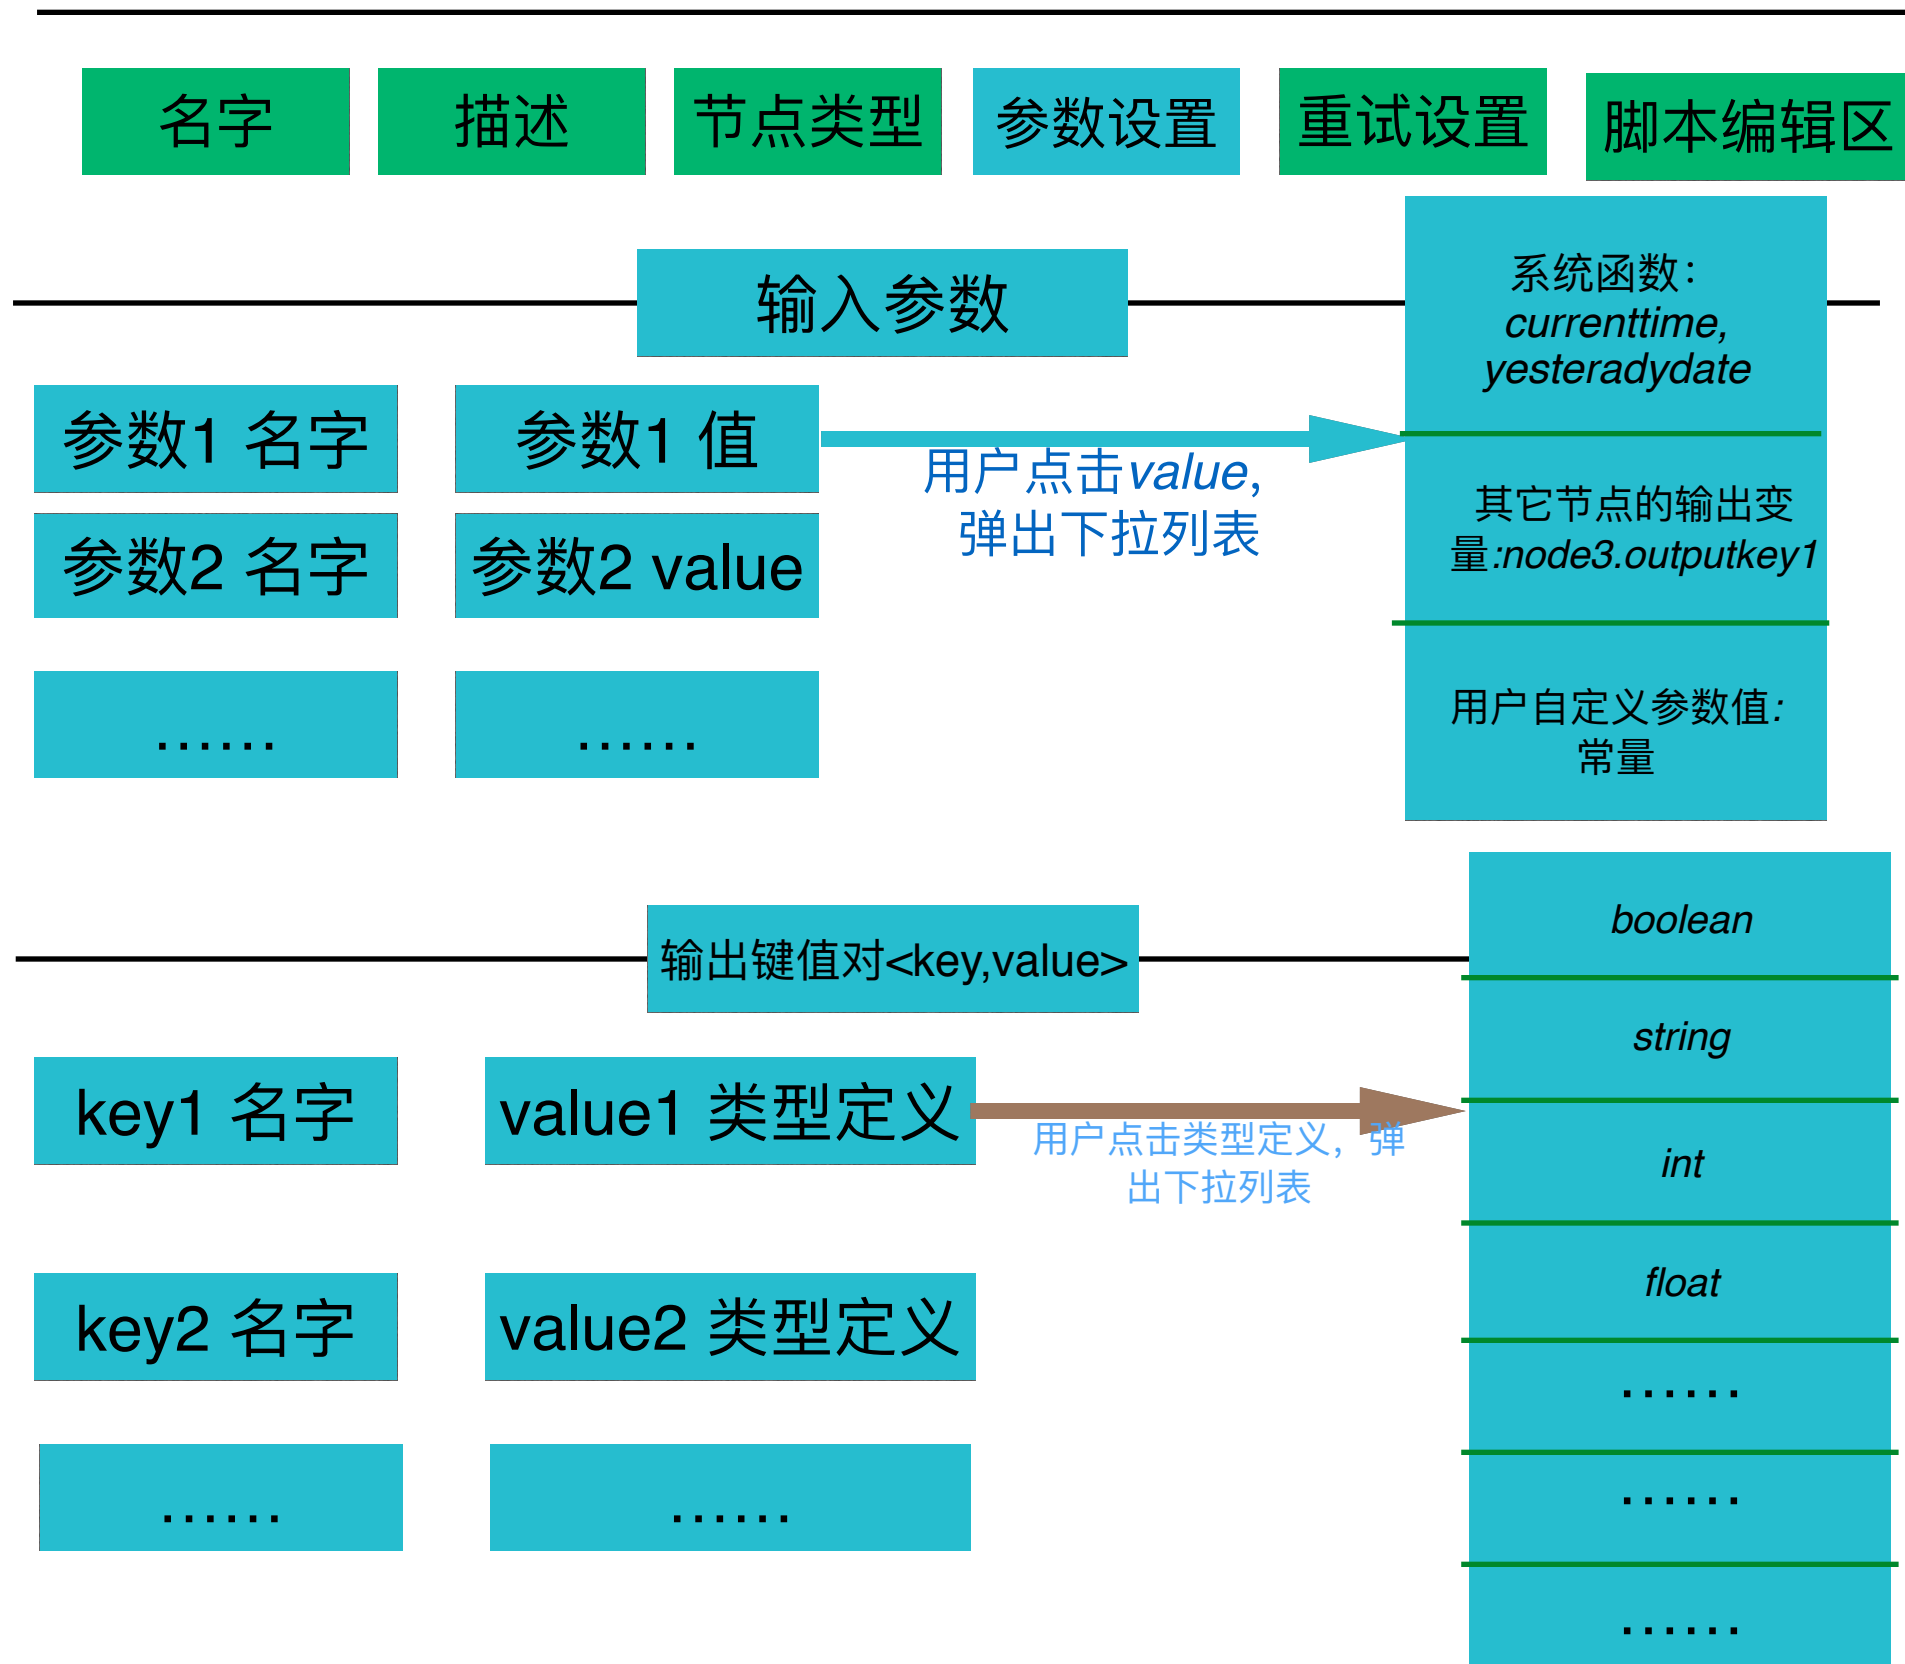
名字

描述

节点类型

参数设置

重试设置

脚本编辑区

输入参数

系统函数：currenttime, yesteradydate

参数1 名字

参数1 值

用户点击value, 弹出下拉列表

其它节点的输出变量:node3.outputkey1

参数2 名字

参数2 value

……

……

用户自定义参数值：常量

输出键值对<key,value>

boolean

string

key1 名字

value1 类型定义

用户点击类型定义，弹出下拉列表

int

float

key2 名字

value2 类型定义

……

……

……

……

……